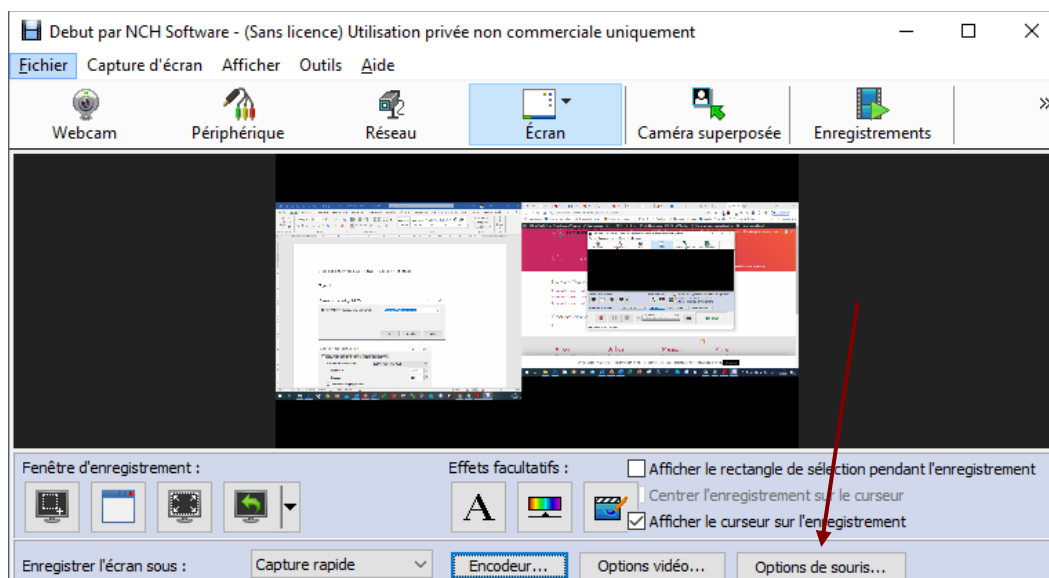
Debut par NCH Software - (Sans licence) Utilisation privée non commerciale uniquement

Fichier Capture d'écran Afficher Outils Aide

Webcam
Périphérique
Réseau
Écran
Caméra superposée
Enregistrements

Fenêtre d'enregistrement :

Effets facultatifs :

Afficher le rectangle de sélection pendant l'enregistrement
Centrer l'enregistrement sur le curseur
Afficher le curseur sur l'enregistrement

Enregistrer l'écran sous :
Capture rapide
Encodeur...
Options vidéo...
Options de souris...